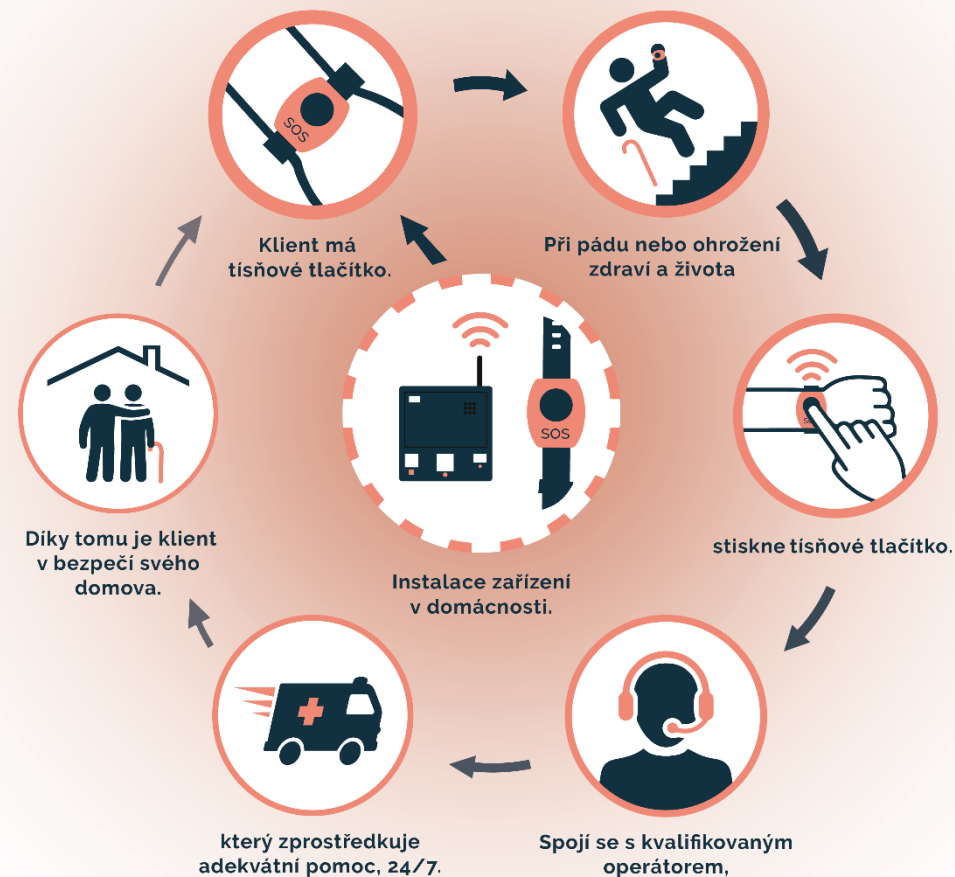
SOS

Klient má tísňové tlačítko.

Při pádu nebo ohrožení zdraví a života

stiskne tísňové tlačítko.

Spojí se s kvalifikovaným operátorem,

který zprostředkuje adekvátní pomoc, 24/7.

Díky tomu je klient v bezpečí svého domova.

SOS

Instalace zařízení v domácnosti.